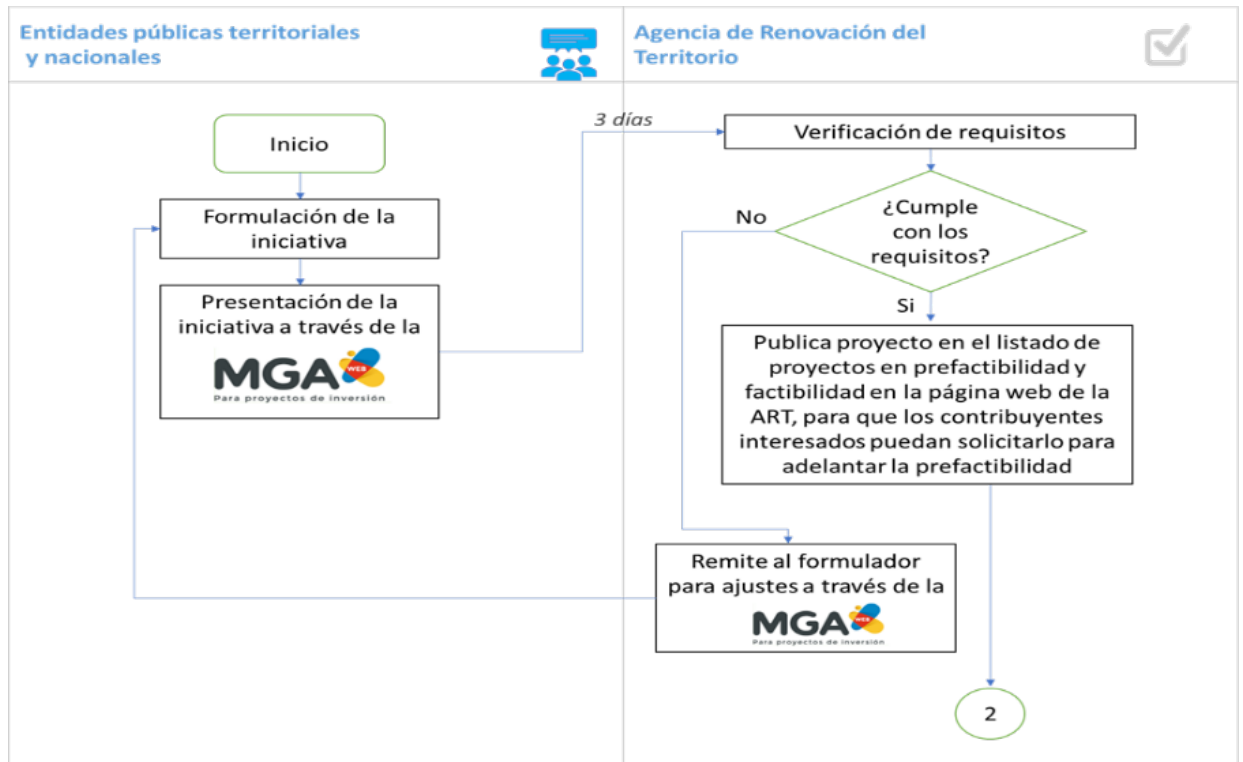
Entidades públicas territoriales y nacionales

Agencia de Renovación del Territorio

Inicio

Formulación de la iniciativa

Presentación de la iniciativa a través de la

MGA WEB
Para proyectos de inversión

3 días

Verificación de requisitos

¿Cumple con los requisitos?

No

Si

Publica proyecto en el listado de proyectos en prefactibilidad y factibilidad en la página web de la ART, para que los contribuyentes interesados puedan solicitarlo para adelantar la prefactibilidad

Remite al formulador para ajustes a través de la

MGA WEB
Para proyectos de inversión

2